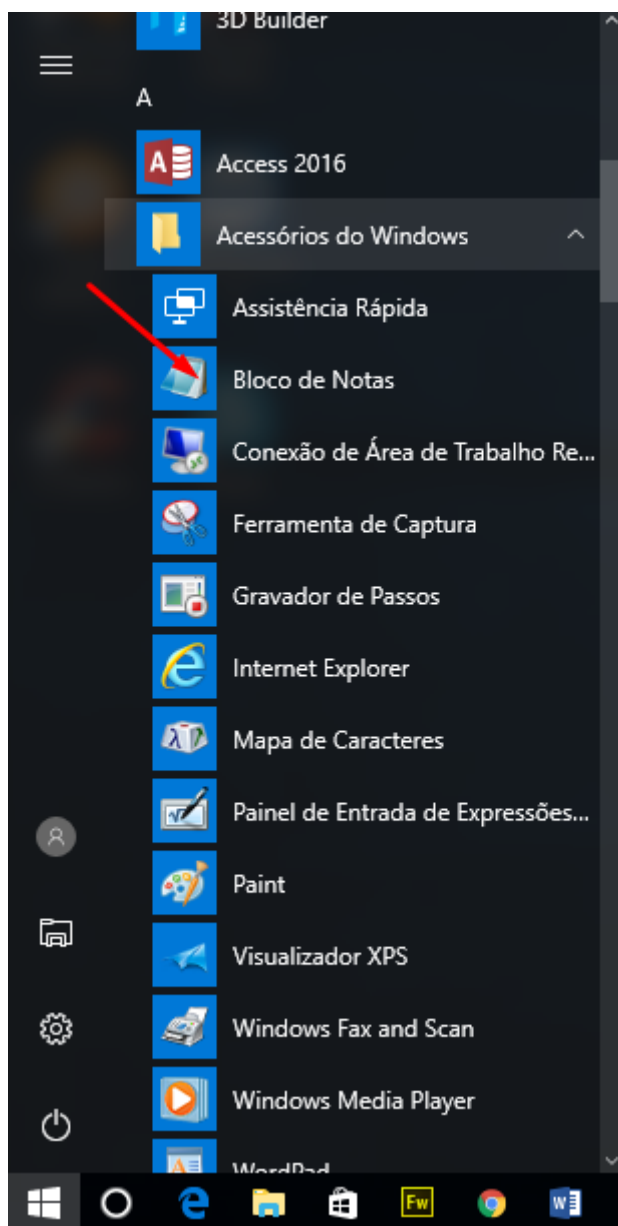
3D Builder

A

Access 2016

Acessórios do Windows

Assistência Rápida

Bloco de Notas

Conexão de Área de Trabalho Re...

Ferramenta de Captura

Gravador de Passos

Internet Explorer

Mapa de Caracteres

Painel de Entrada de Expressões...

Paint

Visualizador XPS

Windows Fax and Scan

Windows Media Player

WordPad

Fw